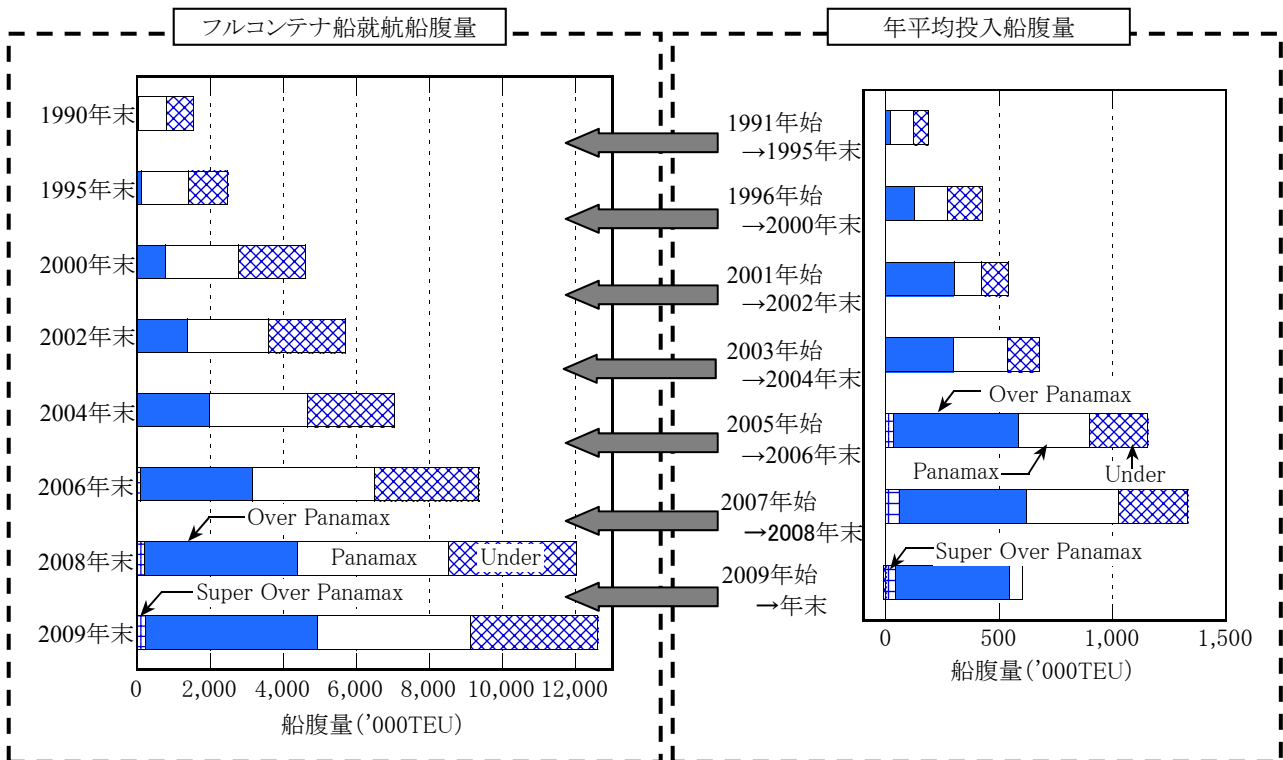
フルコンテナ船就航船腹量

1990年末
1995年末
2000年末
2002年末
2004年末
2006年末
2008年末
2009年末

Over Panamax
Panamax
Under
Super Over Panamax

0 2,000 4,000 6,000 8,000 10,000 12,000
船腹量（'000TEU）

年平均投入船腹量

1991年始 →1995年末
1996年始 →2000年末
2001年始 →2002年末
2003年始 →2004年末
2005年始 →2006年末
2007年始 →2008年末
2009年始 →年末

Over Panamax
Panamax
Under
Super Over Panamax

0 500 1,000 1,500
船腹量（'000TEU）